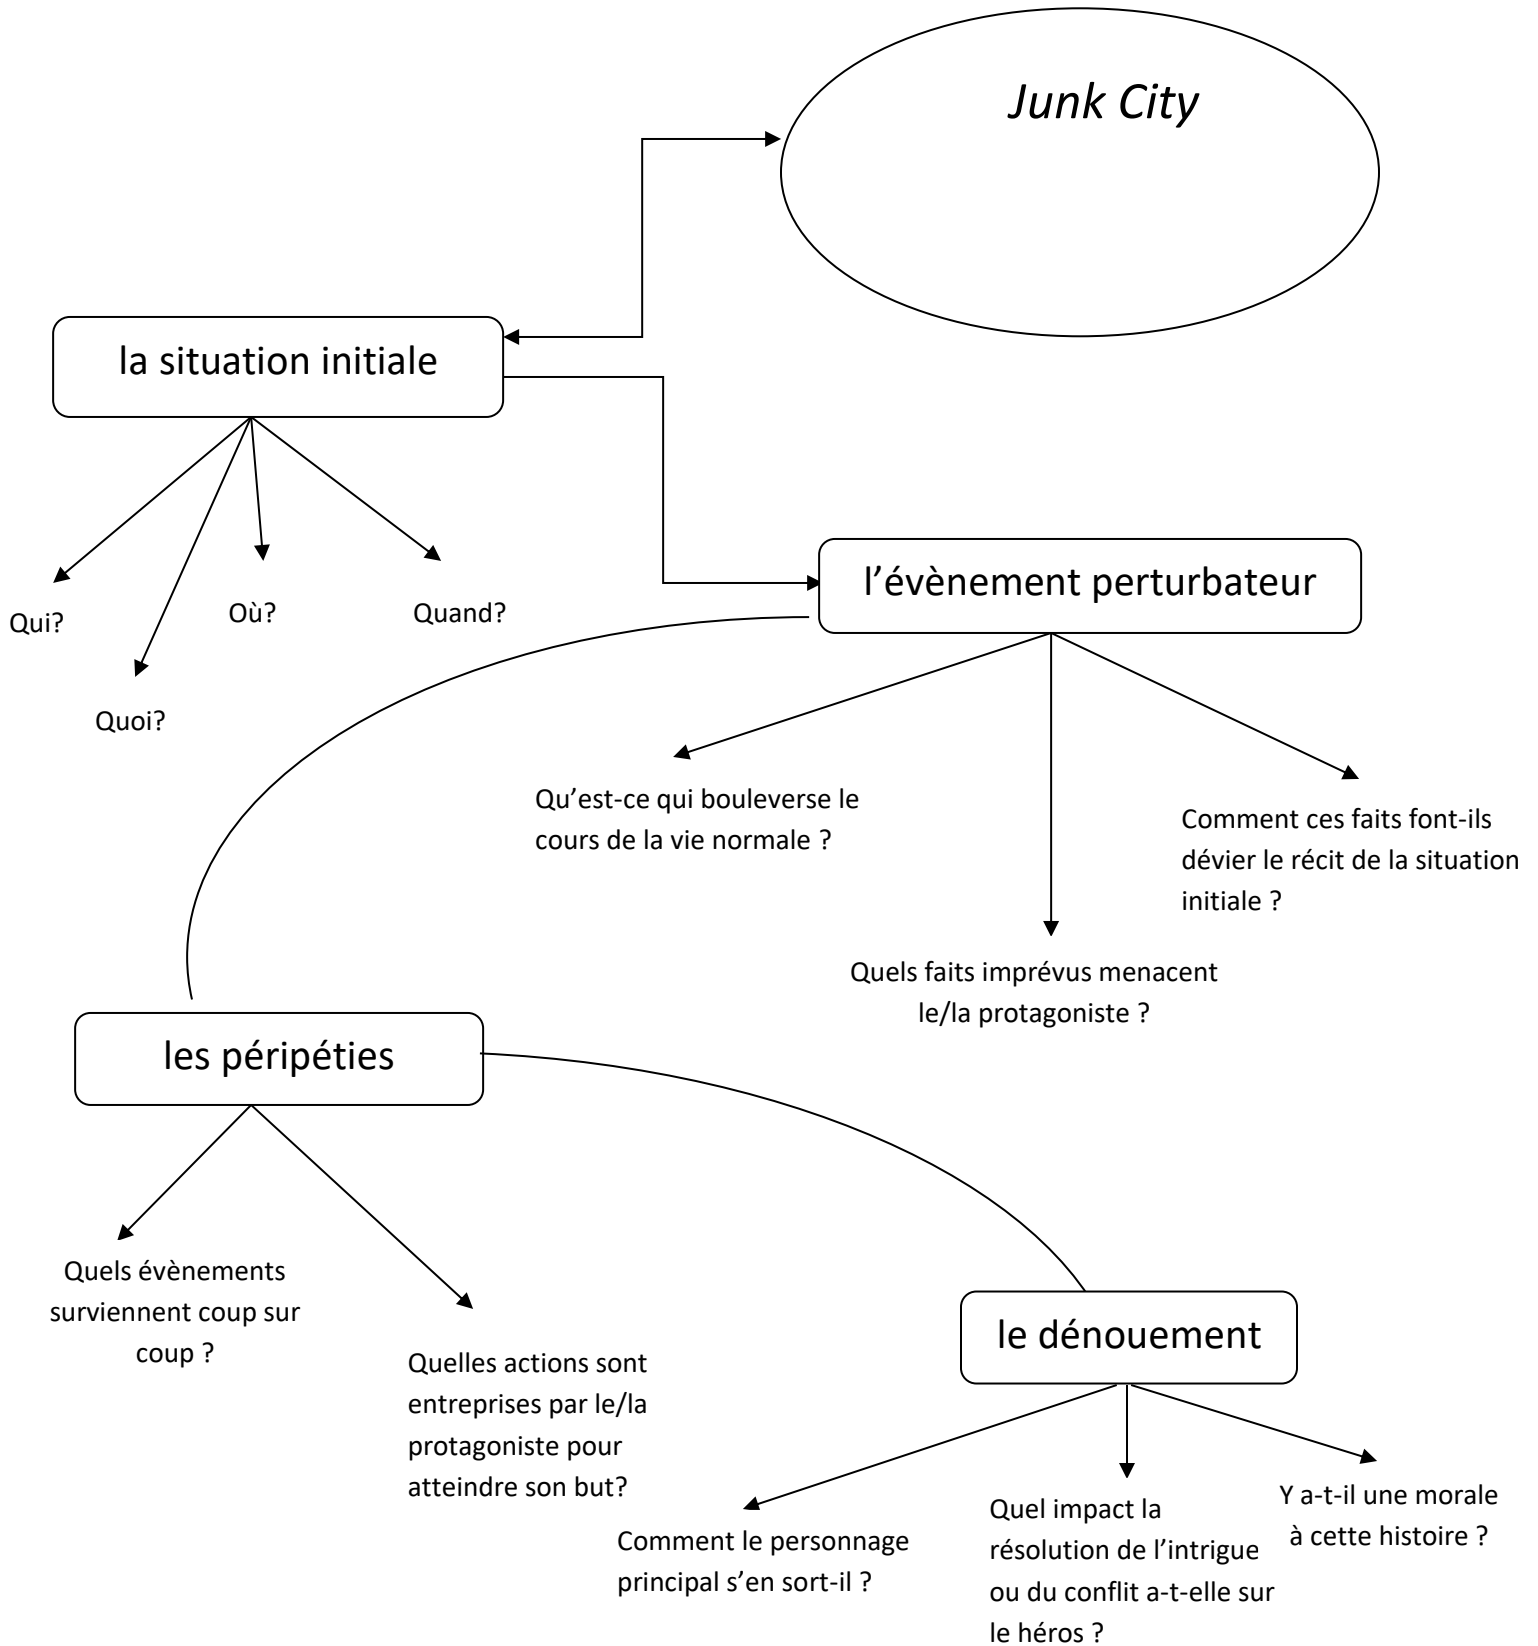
Junk City

la situation initiale

Qui?

Quoi?

Où?

Quand?

l'évènement perturbateur

Qu'est-ce qui bouleverse le cours de la vie normale ?

Quels faits imprévus menacent le/la protagoniste ?

Comment ces faits font-ils dévier le récit de la situation initiale ?

les péripéties

Quels évènements surviennent coup sur coup ?

Quelles actions sont entreprises par le/la protagoniste pour atteindre son but?

le dénouement

Comment le personnage principal s'en sort-il ?

Quel impact la résolution de l'intrigue ou du conflit a-t-elle sur le héros ?

Y a-t-il une morale à cette histoire ?